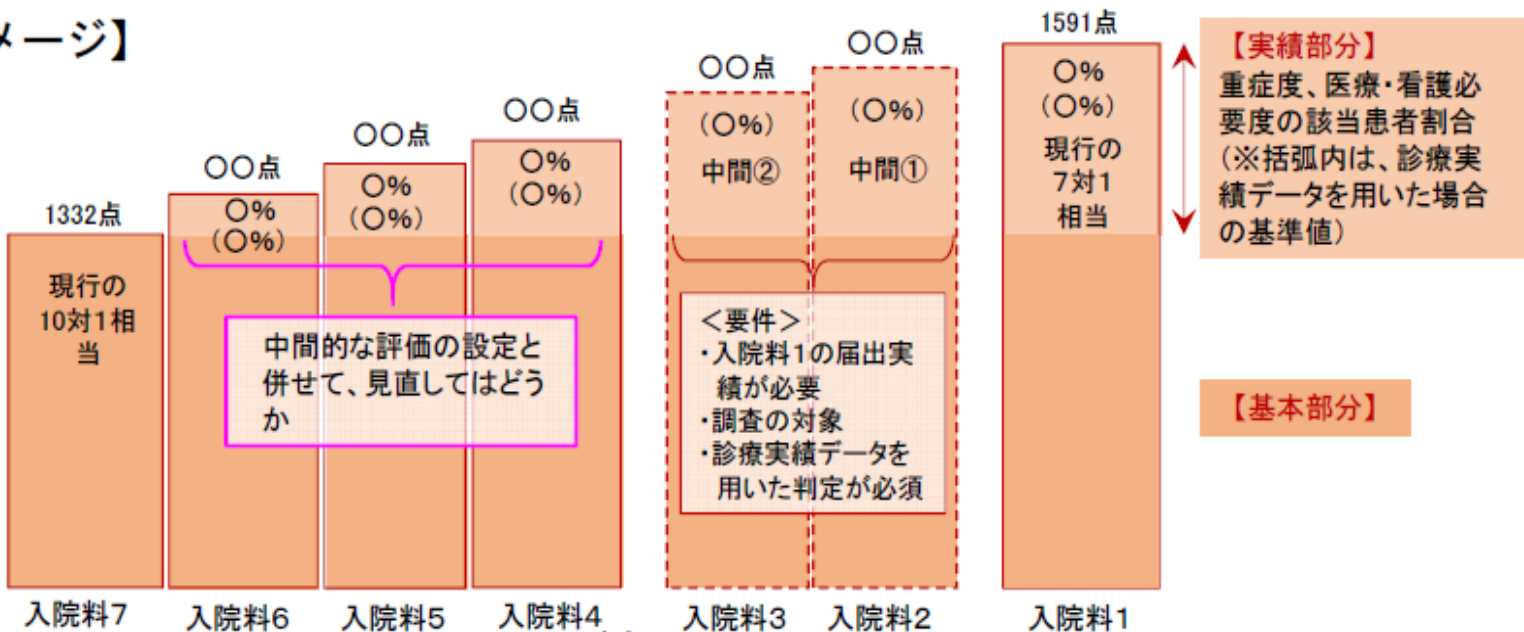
メージ】

1332点
現行の
10対1相
当

○○点
○%
（○%）

○○点
○%
（○%）

○○点
○%
（○%）

中間的な評価の設定と併せて、見直してはどうか

○○点
（○%）
中間②

○○点
（○%）
中間①

＜要件＞
・入院料1の届出実績が必要
・調査の対象
・診療実績データを用いた判定が必須

1591点
○%
（○%）
現行の
7対1
相当

【実績部分】
重症度、医療・看護必要度の該当患者割合
（※括弧内は、診療実績データを用いた場合の基準値）

【基本部分】

入院料7　入院料6　入院料5　入院料4　入院料3　入院料2　入院料1